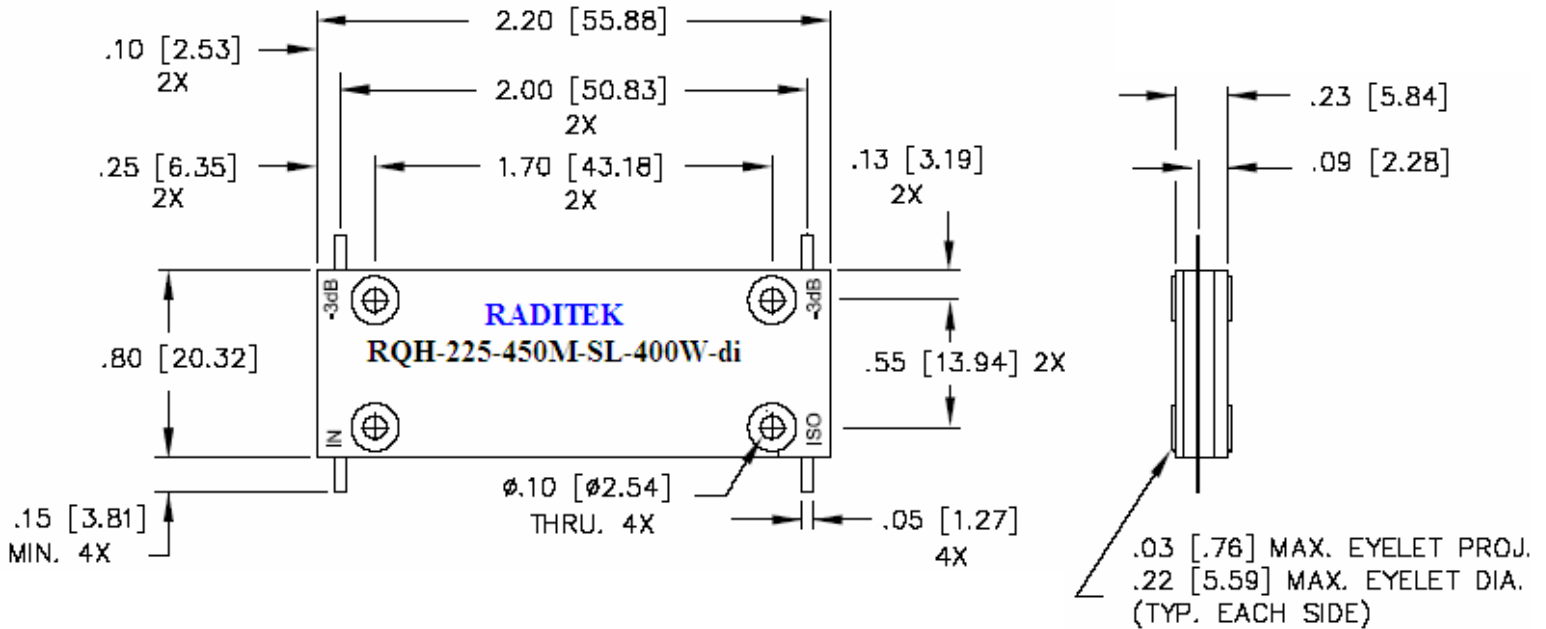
2.20 [55.88]

.10 [2.53]
2X

2.00 [50.83]
2X

.25 [6.35]
2X

1.70 [43.18]
2X

.13 [3.19]
2X

.23 [5.84]

.09 [2.28]

-3dB

-3dB

RADITEK
RQH-225-450M-SL-400W-di

.80 [20.32]

.55 [13.94] 2X

IN

ISO

ø.10 [ø2.54]
THRU. 4X

.15 [3.81]
MIN. 4X

.05 [1.27]
4X

.03 [.76] MAX. EYELET PROJ.
.22 [5.59] MAX. EYELET DIA.
(TYP. EACH SIDE)